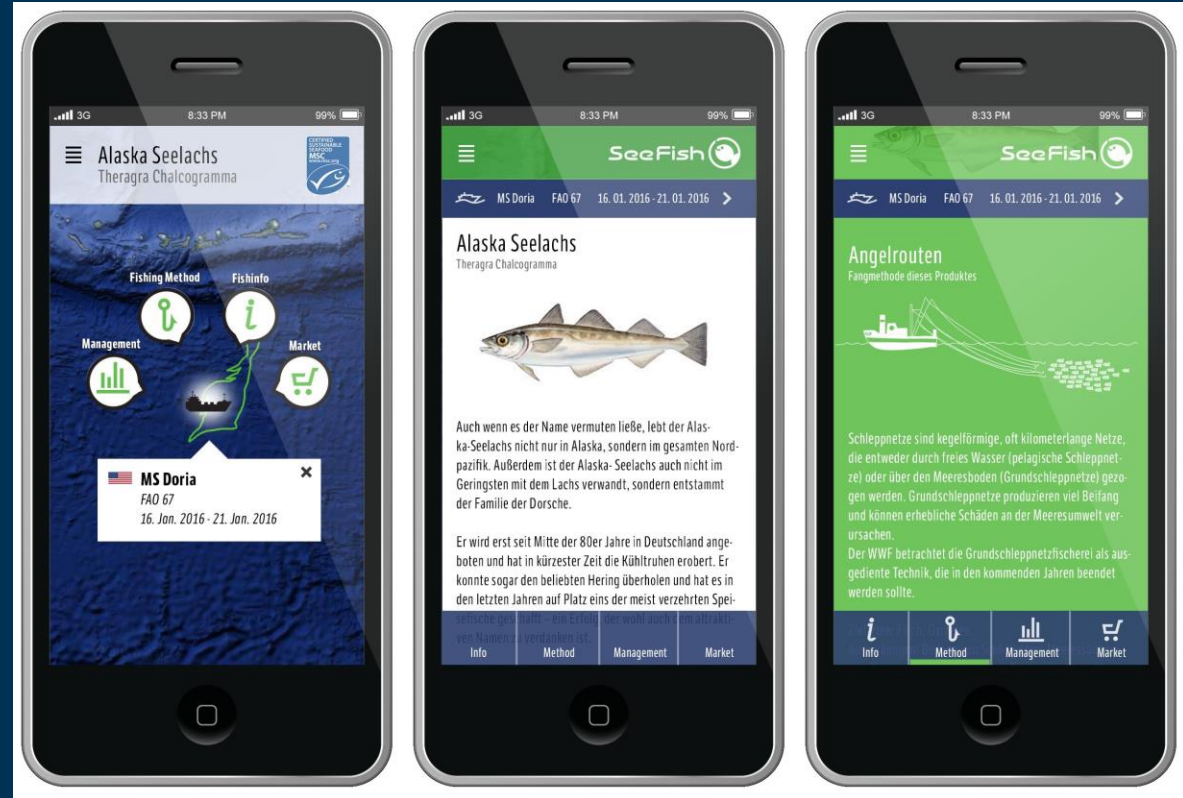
3G 8:33 PM 99%

Alaska Seelachs
Theragra Chalcogramma

CERTIFIED SUSTAINABLE SEAFOOD MSC

Fishing Method
Fishinfo
Management
Market

MS Doria
FAO 67
16. Jan. 2016 - 21. Jan. 2016

3G 8:33 PM 99%

SeeFish

MS Doria FAO 67 16. 01. 2016 - 21. 01. 2016

Alaska Seelachs
Theragra Chalcogramma

Auch wenn es der Name vermuten ließe, lebt der Alaska-Seelachs nicht nur in Alaska, sondern im gesamten Nordpazifik. Außerdem ist der Alaska- Seelachs auch nicht im Geringsten mit dem Lachs verwandt, sondern entstammt der Familie der Dorsche.

Er wird erst seit Mitte der 80er Jahre in Deutschland angeboten und hat in kürzester Zeit die Kühltruhen erobert. Er konnte sogar den beliebten Hering überholen und hat es in den letzten Jahren auf Platz eins der meist verzehrten Speisefische geschafft – ein Erfolg, der wohl auch dem attraktiven Namen zu verdanken ist.

Info Method Management Market

3G 8:33 PM 99%

SeeFish

MS Doria FAO 67 16. 01. 2016 - 21. 01. 2016

Angelrouten
Fangmethode dieses Produktes

Schleppnetze sind kegelförmige, oft kilometerlange Netze, die entweder durch freies Wasser (pelagische Schleppnetze) oder über den Meeresboden (Grundschleppnetze) gezogen werden. Grundschleppnetze produzieren viel Beifang und können erhebliche Schäden an der Meeresumwelt verursachen.
Der WWF betrachtet die Grundschleppnetzfischerei als ausgediente Technik, die in den kommenden Jahren beendet werden sollte.

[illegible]

Info Method Management Market